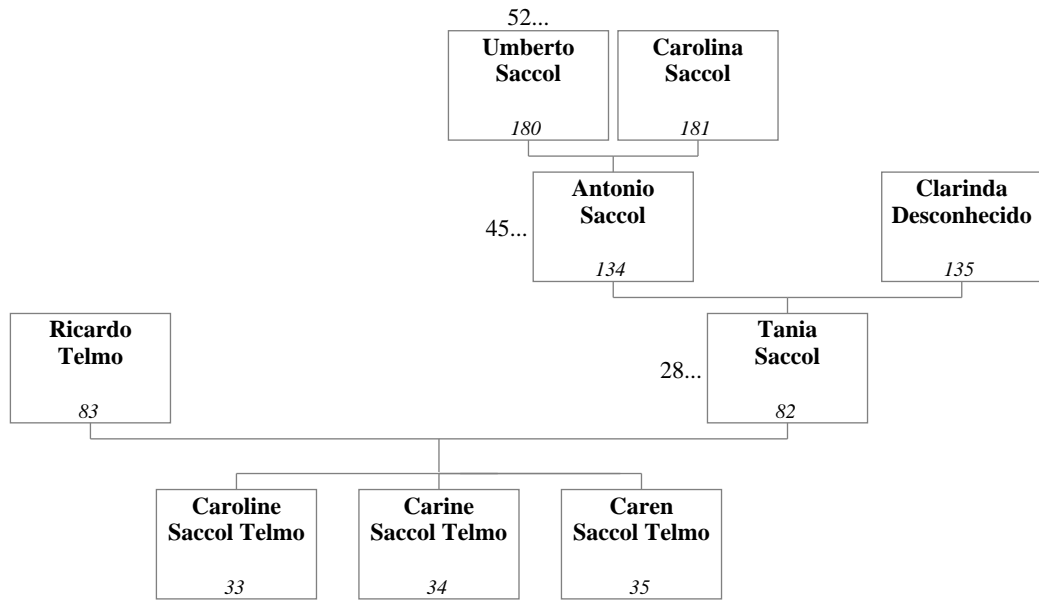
52...

**Umberto Saccol**

*180*

**Carolina Saccol**

*181*

45...

**Antonio Saccol**

*134*

**Clarinda Desconhecido**

*135*

**Ricardo Telmo**

*83*

28...

**Tania Saccol**

*82*

**Caroline Saccol Telmo**

*33*

**Carine Saccol Telmo**

*34*

**Caren Saccol Telmo**

*35*